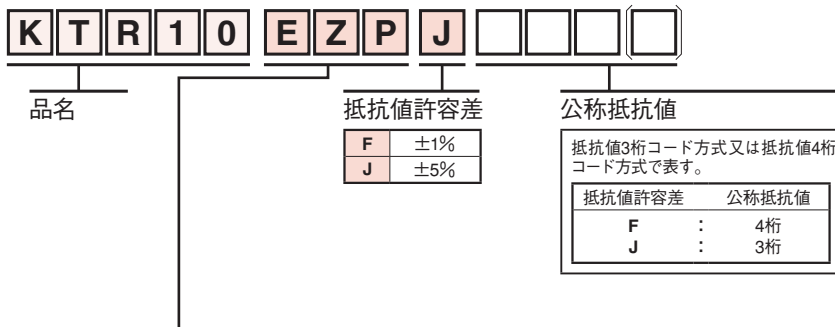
K T R 1 0 E Z P J

品名

抵抗値許容差

| F | ±1% |
|---|---|
| J | ±5% |

公称抵抗値

抵抗値3桁コード方式又は抵抗値4桁コード方式で表す。

| 抵抗値許容差 | | 公称抵抗値 |
|---|---|---|
| F | : | 4桁 |
| J | : | 3桁 |